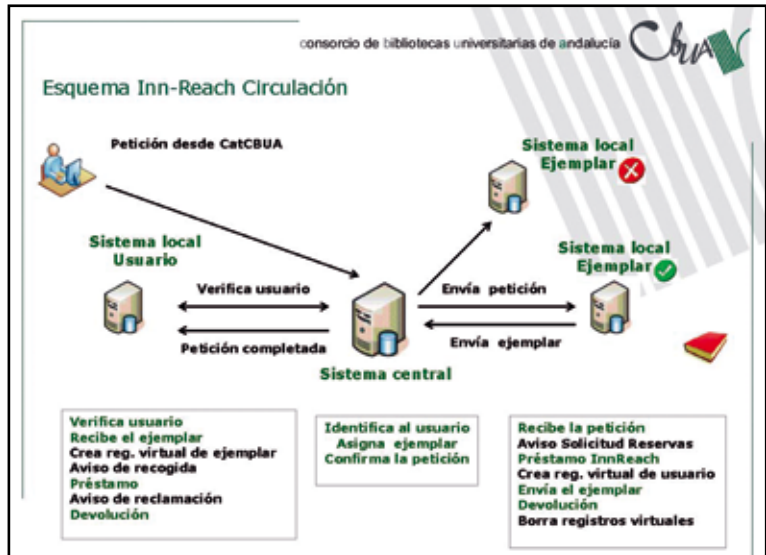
consorcio de bibliotecas universitarias de andalucía CBUA

Esquema Inn-Reach Circulación

Petición desde CatCBUA

Sistema local Ejemplar

Sistema local Usuario

Sistema local Ejemplar

Verifica usuario

Envía petición

Petición completada

Envía ejemplar

Sistema central

Verifica usuario
Recibe el ejemplar
Crea reg. virtual de ejemplar
Aviso de recogida
Préstamo
Aviso de reclamación
Devolución

Identifica al usuario
Asigna ejemplar
Confirma la petición

Recibe la petición
Aviso Solicitud Reservas
Préstamo InnReach
Crea reg. virtual de usuario
Envía el ejemplar
Devolución
Borra registros virtuales